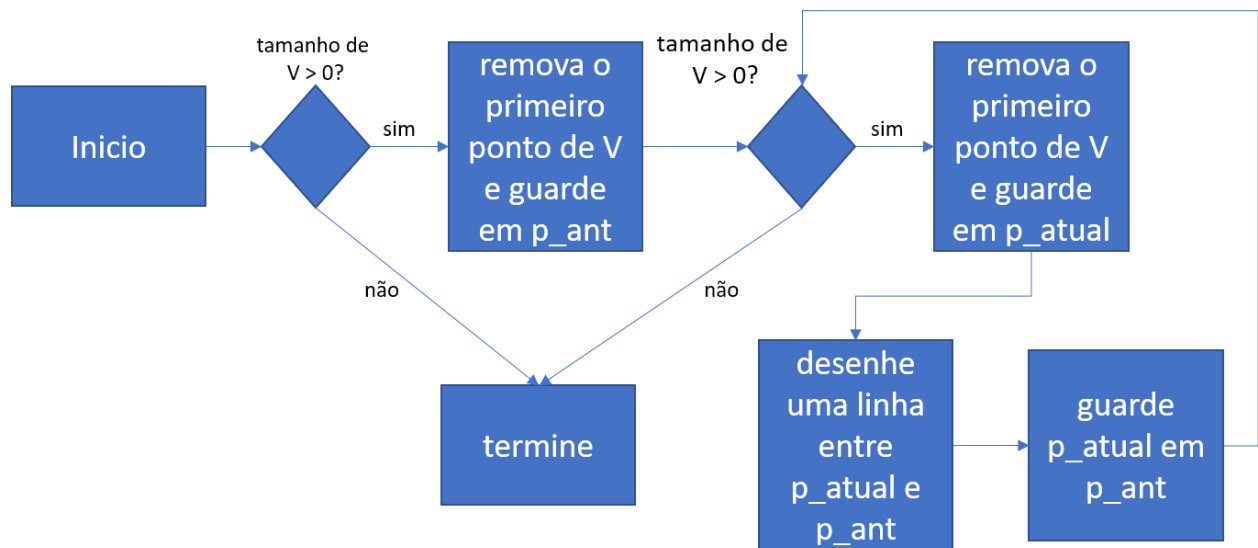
Inicio

tamanho de V > 0?

sim

não

remova o primeiro ponto de V e guarde em p_ant

tamanho de V > 0?

sim

não

remova o primeiro ponto de V e guarde em p_atual

termine

desenhe uma linha entre p_atual e p_ant

guarde p_atual em p_ant